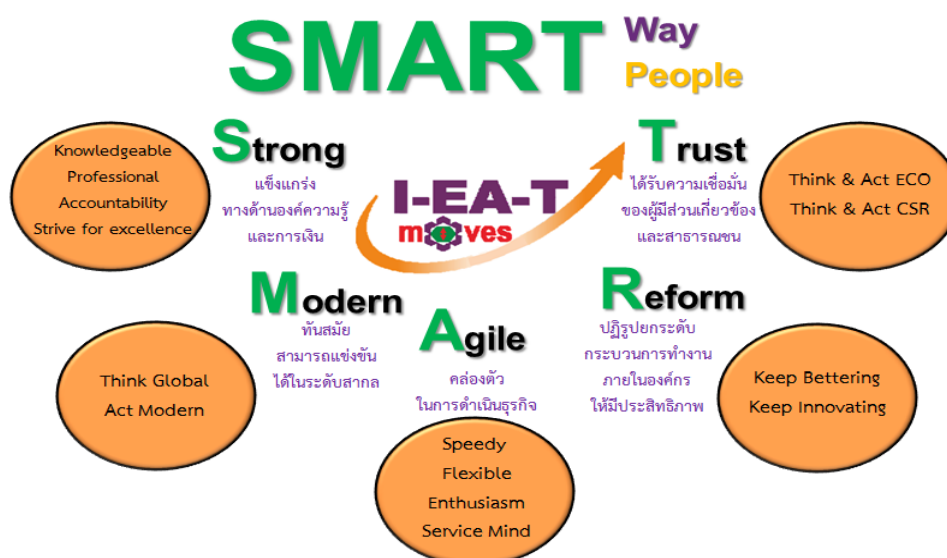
SMART Way People

Knowledgeable
Professional
Accountability
Strive for excellence

Strong
แข็งแกร่ง
ทางด้านองค์ความรู้
และการเงิน

I-EA-T
moves

Trust
ได้รับความเชื่อมั่น
ของผู้มีส่วนเกี่ยวข้อง
และสาธารณชน

Think & Act ECO
Think & Act CSR

Modern
ทันสมัย
สามารถแข่งขัน
ได้ในระดับสากล

Think Global
Act Modern

Agile
คล่องตัว
ในการดำเนินธุรกิจ

Speedy
Flexible
Enthusiasm
Service Mind

Reform
ปฏิรูปยกระดับ
กระบวนการทำงาน
ภายในองค์กร
ให้มีประสิทธิภาพ

Keep Bettering
Keep Innovating